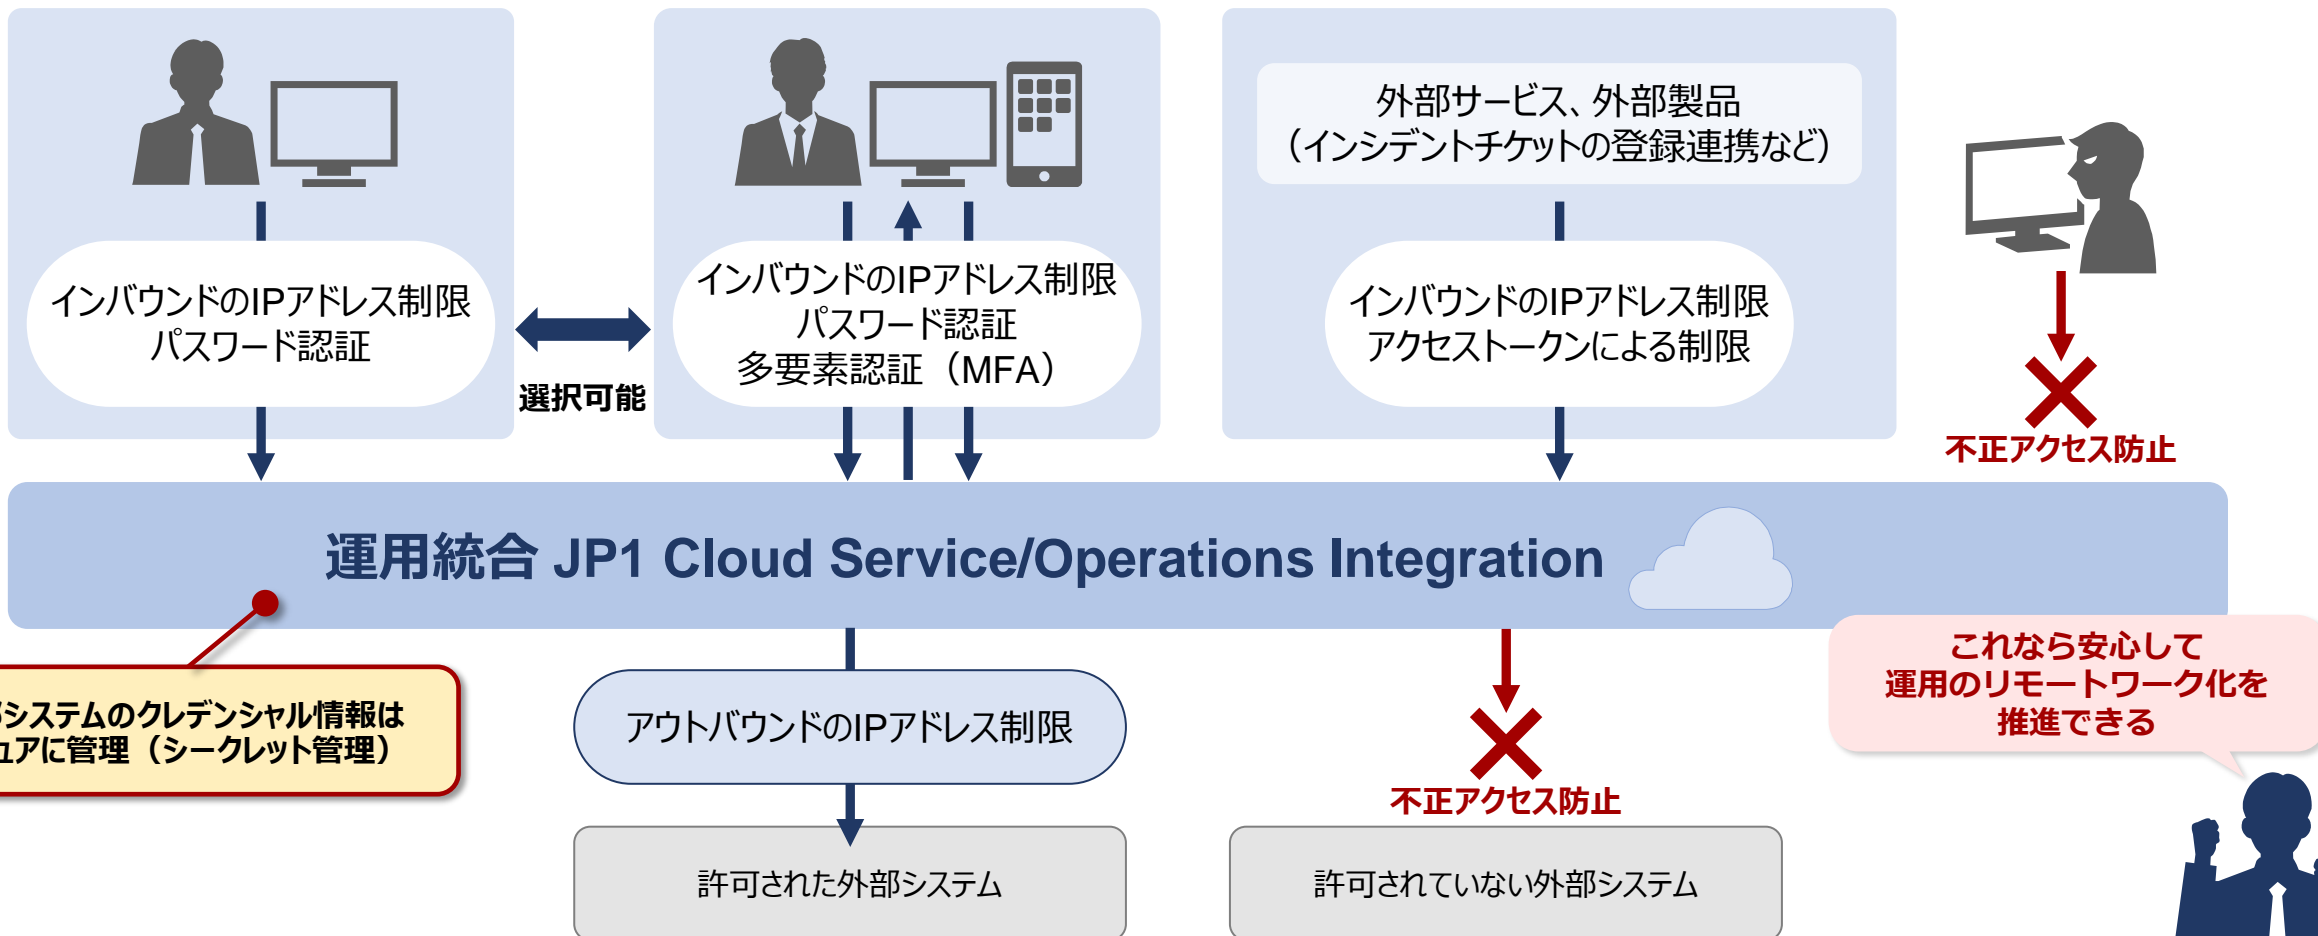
インバウンドのIPアドレス制限
パスワード認証

選択可能

インバウンドのIPアドレス制限
パスワード認証
多要素認証（MFA）

外部サービス、外部製品
（インシデントチケットの登録連携など）

インバウンドのIPアドレス制限
アクセストークンによる制限

不正アクセス防止

運用統合 JP1 Cloud Service/Operations Integration

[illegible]システムのクレデンシャル情報は
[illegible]ュアに管理（シークレット管理）

アウトバウンドのIPアドレス制限

許可された外部システム

不正アクセス防止

許可されていない外部システム

これなら安心して
運用のリモートワーク化を
推進できる